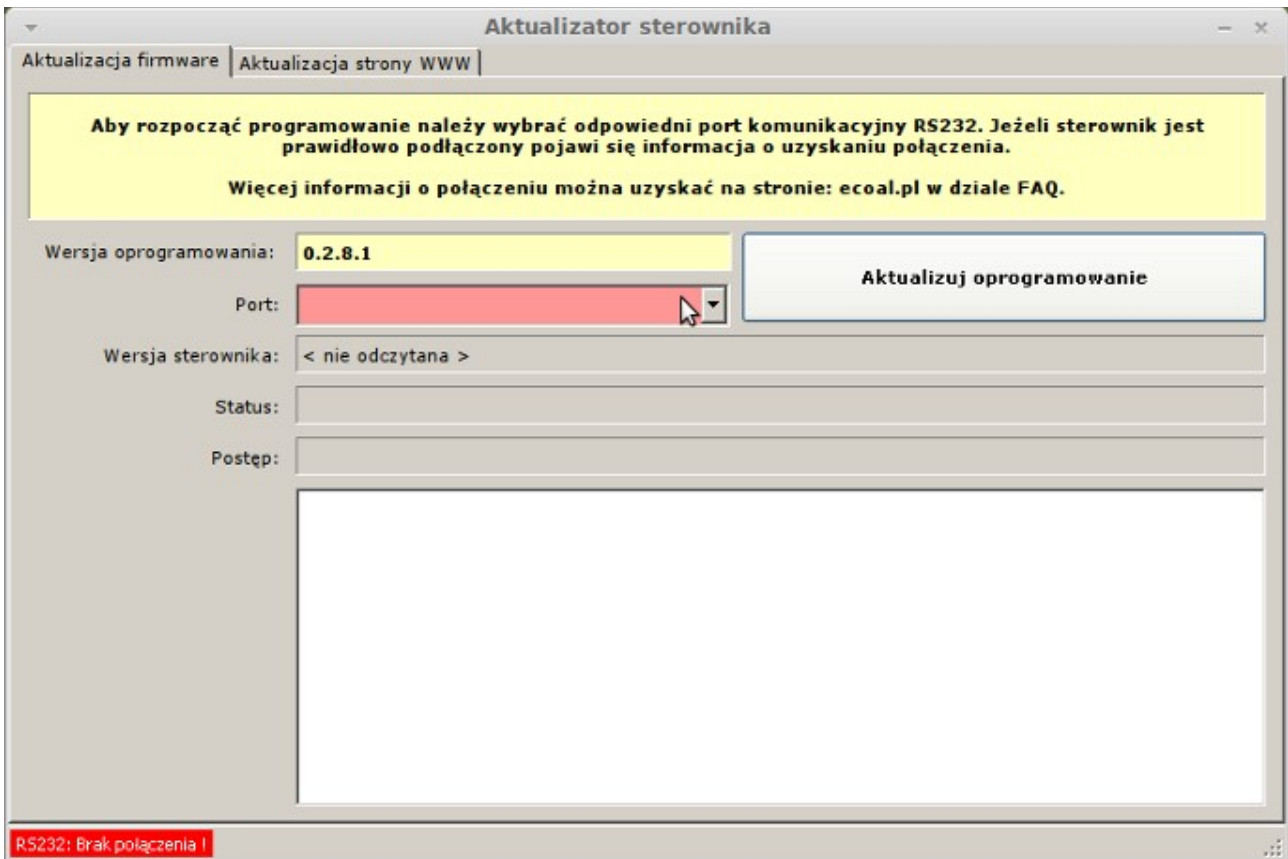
Aktualizator sterownika

Aktualizacja firmware | Aktualizacja strony WWW

Aby rozpocząć programowanie należy wybrać odpowiedni port komunikacyjny RS232. Jeżeli sterownik jest prawidłowo podłączony pojawi się informacja o uzyskaniu połączenia.

Więcej informacji o połączeniu można uzyskać na stronie: ecoal.pl w dziale FAQ.

Wersja oprogramowania: 0.2.8.1

Aktualizuj oprogramowanie

Port:

Wersja sterownika: < nie odczytana >

Status:

Postęp:

RS232: Brak połączenia !